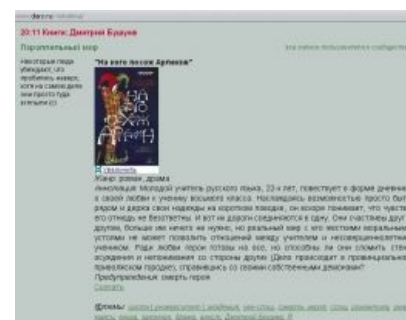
diary.ru

20:11 Книга: Дмитрий Брауде

Параллельный мир

Некоторые люди убеждают, что проблемы жанра, хотя на самом деле они просто туда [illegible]

"На кого пошли Артёмов"

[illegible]

Жанр: роман, драма

Аннотация: Молодой учитель русского языка, 23-х лет, повествует в форме дневника о своей любви к ученику восьмого класса. Наслаждаясь возможностью просто быть рядом и дарить свои надежды на короткие победы, он вскоре понимает, что чувства его отнюдь не безответны, и вот их дороги соединяются в одну. Они счастливы друг с другом, больше им ничего не нужно, но реальный мир с его жестокими моральными устоями не может позволить отношений между учителем и несовершеннолетним учеником. Ради любви герои готовы на всё, но способны ли они сломить стену осуждения и непонимания со стороны других (Дело происходит в провинциальном приволжском городке), справившись со своими собственными демонами?

Предупреждение: смерть героя

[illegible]

Метки: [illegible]